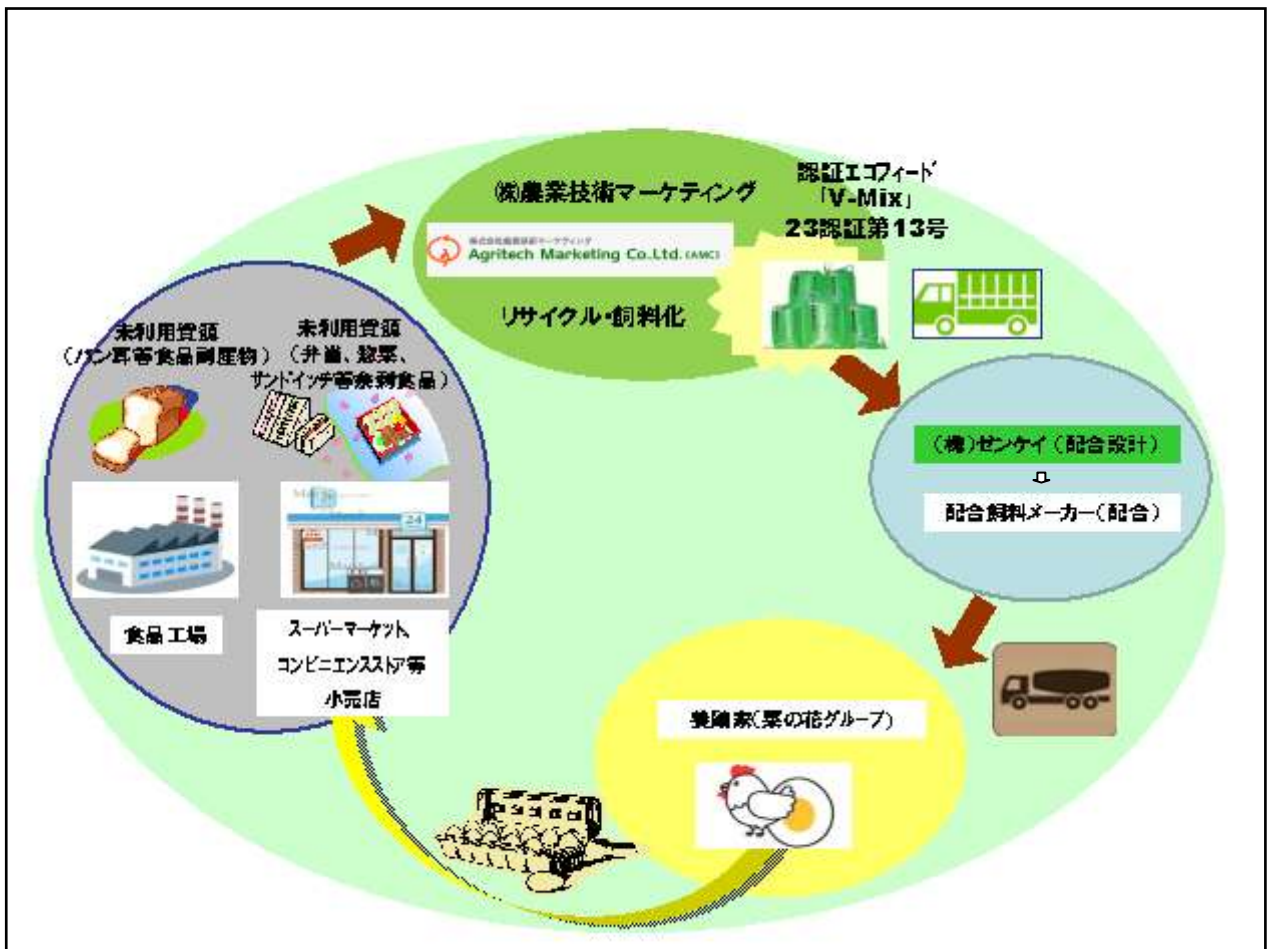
㈱農業技術マーケティング

株式会社農業技術マーケティング
Agritech Marketing Co.,Ltd.(AMC)

リサイクル・飼料化

認証エコフィード
「V-Mix」
23認証第13号

未利用資源
(パン耳等食品副産物)

未利用資源
(弁当、惣菜、サンドイッチ等余剰食品)

24

食品工場

スーパーマーケット、
コンビニエンスストア等
小売店

(株)ゼンケイ(配合設計)

配合飼料メーカー(配合)

養鶏家(菜の花グループ)